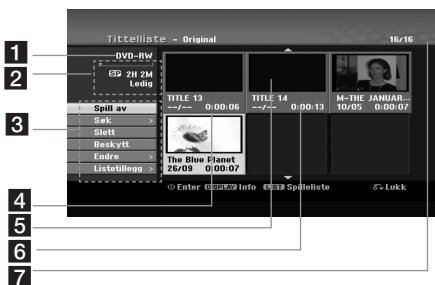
Tittelliste - Original

16/16

1

DVD-RW

2

SP 2H 2M Ledig

3

Spill av

Søk >

Slett

Beskytt

Endre >

Listetillegg >

TITLE 13 --/-- 0:00:06

TITLE 14 --/-- 0:00:13

M-THE JANUAR... 10/05 0:00:07

The Blue Planet 26/09 0:00:07

Enter DISPLAY Info LIST Spilleliste

Lukk

4

5

6

7